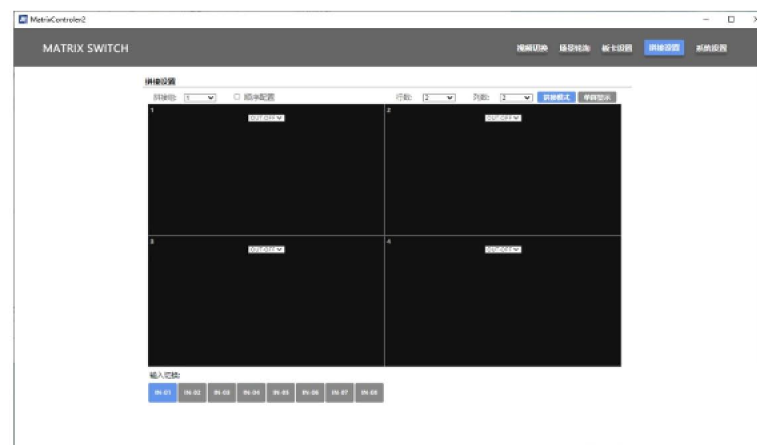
MatrixControler2

MATRIX SWITCH

视频切换 场景轮询 板卡设置 拼接设置 系统设置

拼接设置

拼接组: 1 □ 顺序配置 行数: 2 列数: 2 拼接模式 单屏显示

1 OUT:OFF

2 OUT:OFF

3 OUT:OFF

4 OUT:OFF

输入切换:

IN-01 IN-02 IN-03 IN-04 IN-05 IN-06 IN-07 IN-08